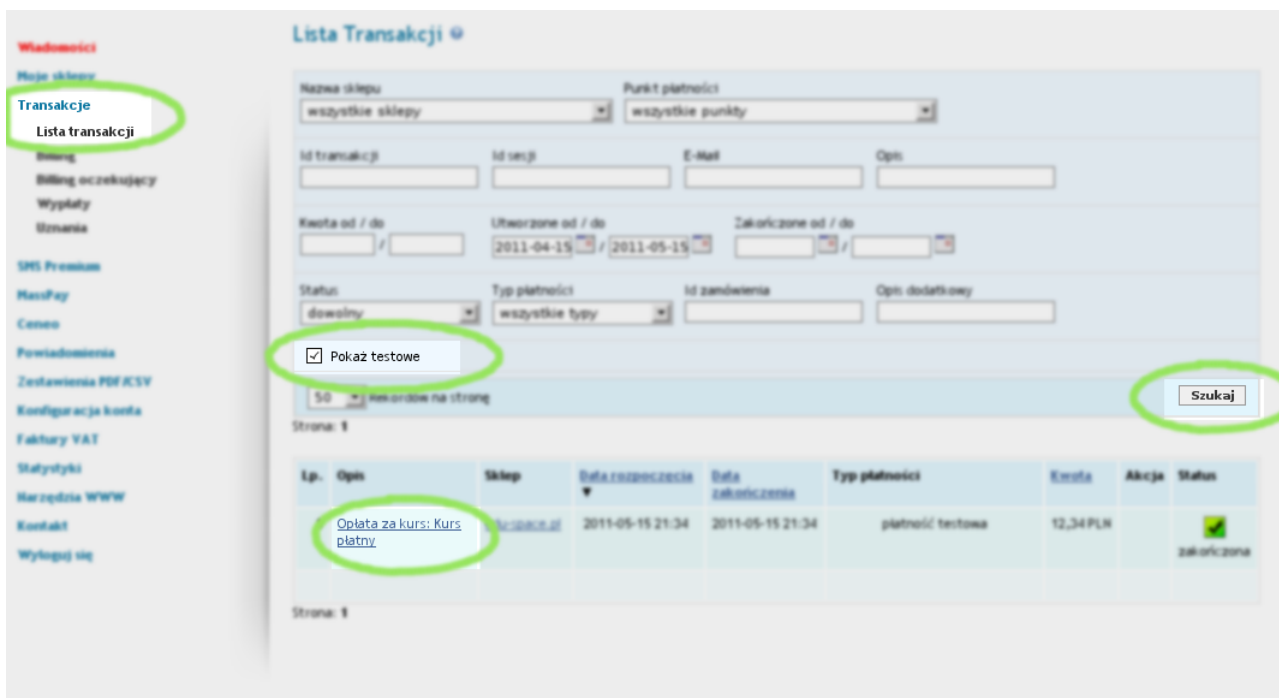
Wiadomości
Moje sklepy
Transakcje
Lista transakcji
Billing
Billing oczekujący
Wypłaty
Uznania
SMS Premium
MassPay
Ceneo
Powiadomienia
Zestawienia PDF/CSV
Konfiguracja konta
Faktury VAT
Statystyki
Narzędzia WWW
Kontakt
Wyloguj się

Lista Transakcji

Nazwa sklepu
wszystkie sklepy
Punkt płatności
wszystkie punkty

Id transakcji
Id sesji
E-Mail
Opis

Kwota od / do
/
Utworzone od / do
2011-04-15 / 2011-05-15
Zakończone od / do
/

Status
dowolny
Typ płatności
wszystkie typy
Id zamówienia
Opis dodatkowy

Pokaż testowe

50 Rekordów na stronę
Szukaj

Strona: 1

| Lp. | Opis | Sklep | Data rozpoczęcia ▼ | Data zakończenia | Typ płatności | Kwota | Akcja | Status |
|---|---|---|---|---|---|---|---|---|
| | Opłata za kurs: Kurs płatny | edu-space.pl | 2011-05-15 21:34 | 2011-05-15 21:34 | płatność testowa | 12,34 PLN | | zakończona |

Strona: 1